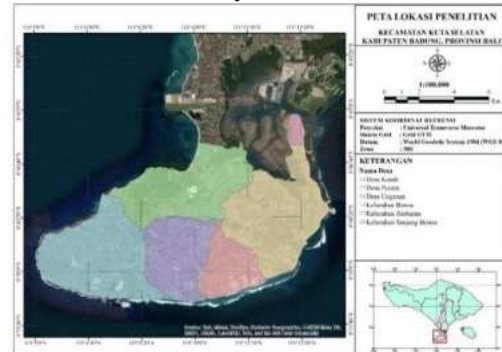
PETA LOKASI PENELITIAN

KECAMATAN KUTA SELATAN
KABUPATEN BADUNG, PROVINSI BALI

1:100.000

SISTEM KOORDINAT REFERENSI
Proyeksi : Universal Transverse Mercator
Sistem Grid : Grid UTM
Datum : World Geodetic System 1984 (WGS 84)
Zona : 50S

KETERANGAN
Nama Desa
Desa Kutuh
Desa Pecatu
Desa Ungasan
Kelurahan Benoa
Kelurahan Jimbaran
Kelurahan Tanjung Benoa

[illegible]